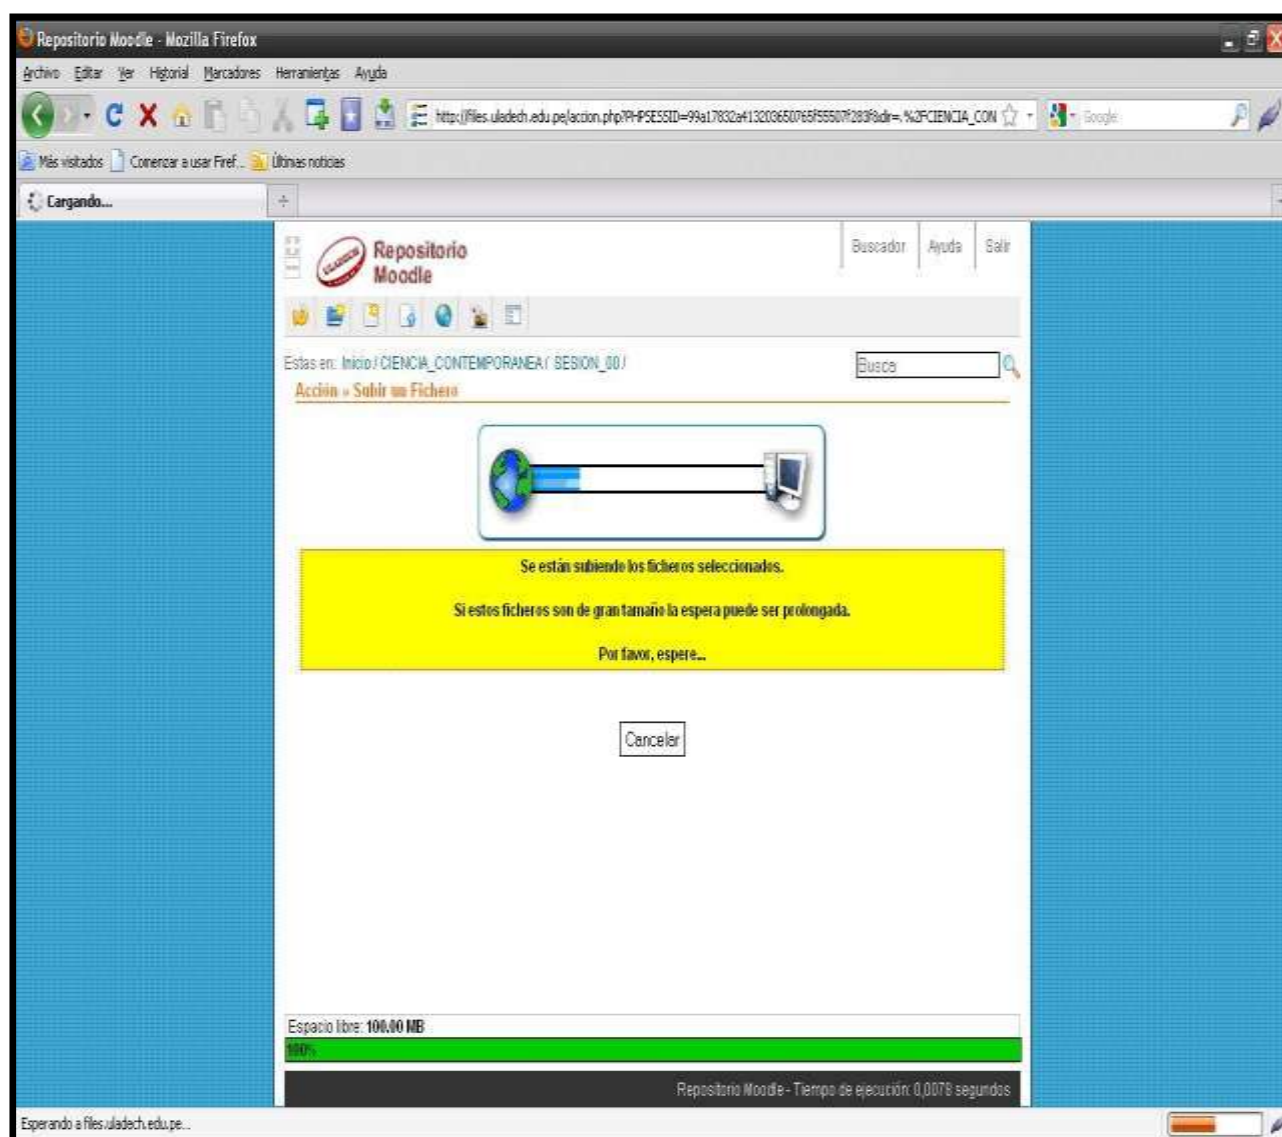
Repositorio Moodle - Mozilla Firefox

Archivo Editar Ver Historial Marcadores Herramientas Ayuda

http://files.uladech.edu.pe/accion.php?PHPSESSID=99a17832a41320365076SF55507f283f&dir=.%2FCIENCIA_CON

Google

Más visitados Comenzar a usar Fref... Últimas noticias

Cargando...

Repositorio Moodle

Buscador Ayuda Salir

Estas en: Inicio / CIENCIA_CONTEMPORANEA / SESION_00 /

Busca

Acción » Subir un Fichero

Se están subiendo los ficheros seleccionados.

Si estos ficheros son de gran tamaño la espera puede ser prolongada.

Por favor, espere...

Cancelar

Espacio libre: 100.00 MB

100%

Repositorio Moodle - Tiempo de ejecución: 0,0078 segundos

Esperando a files.uladech.edu.pe...